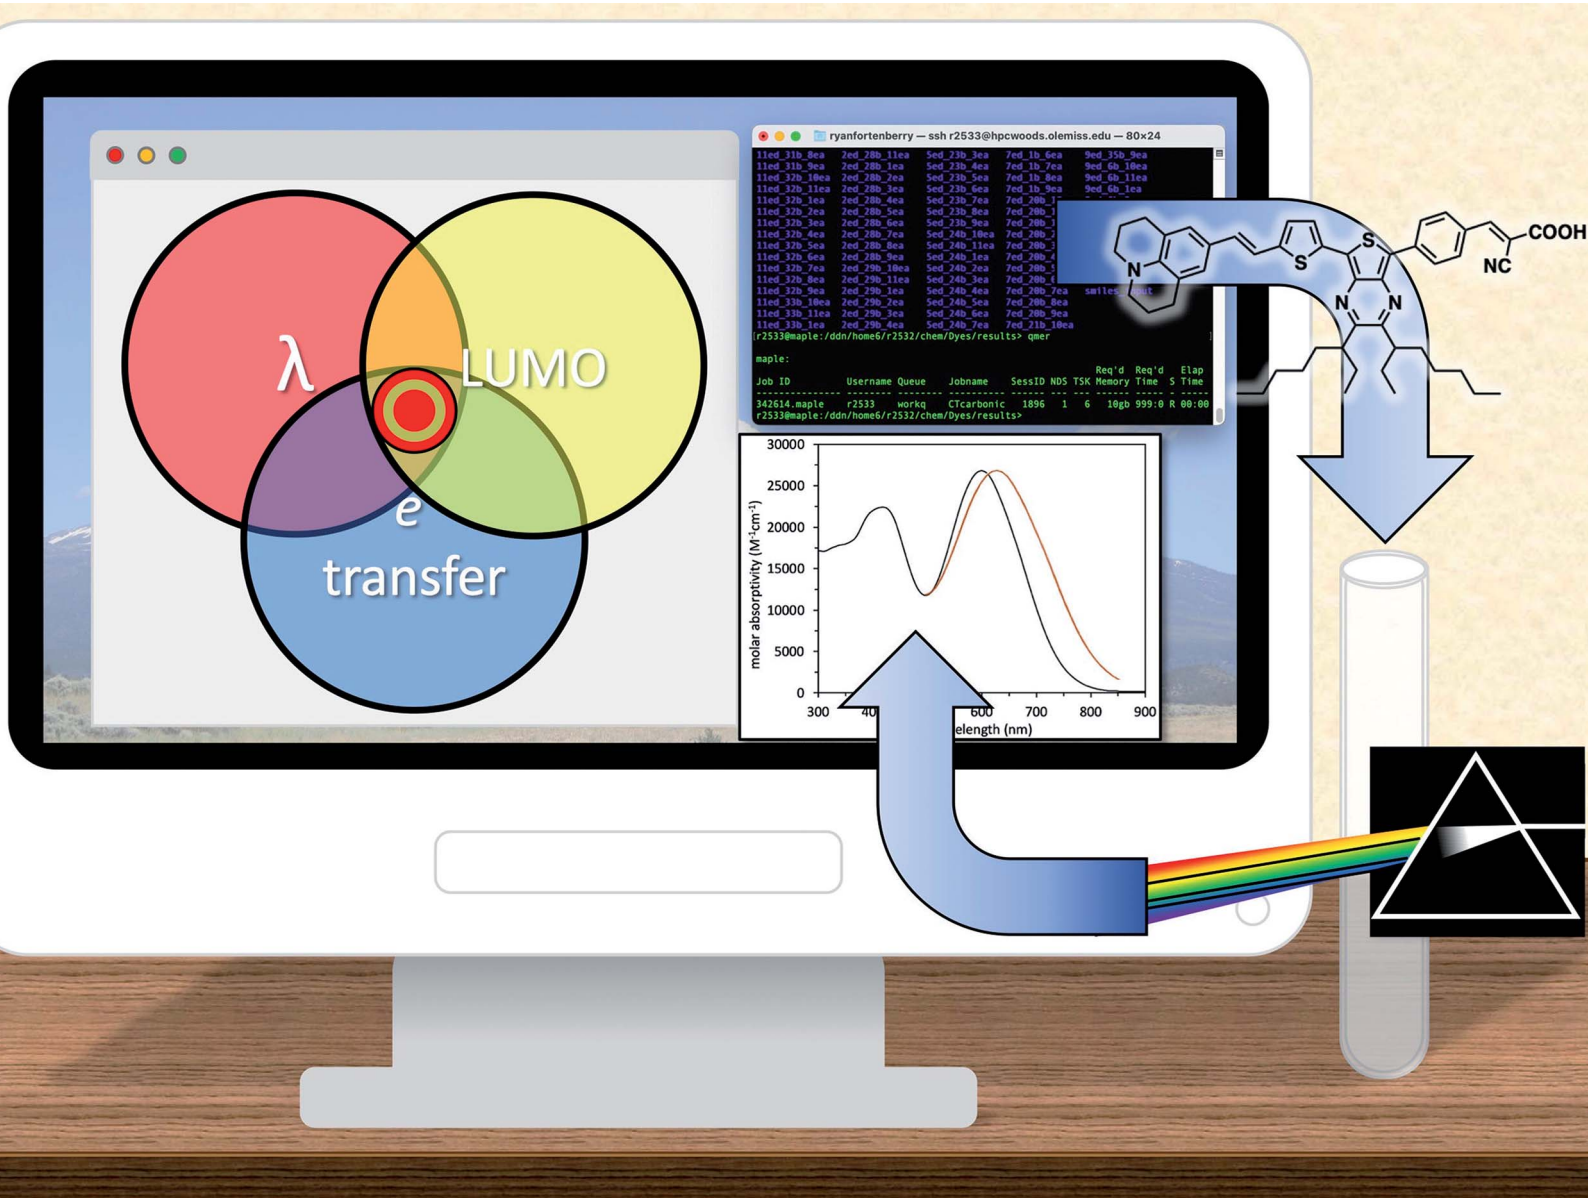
λ
LUMO
e
transfer

ryanfortenberry — ssh r2533@hpcwoods.olemiss.edu — 80×24

| 11ed_31b_8ea | 2ed_28b_11ea | 5ed_23b_3ea | 7ed_1b_6ea | 9ed_35b_9ea |
|---|---|---|---|---|
| 11ed_31b_9ea | 2ed_28b_1ea | 5ed_23b_4ea | 7ed_1b_7ea | 9ed_6b_10ea |
| 11ed_32b_10ea | 2ed_28b_2ea | 5ed_23b_5ea | 7ed_1b_8ea | 9ed_6b_11ea |
| 11ed_32b_11ea | 2ed_28b_3ea | 5ed_23b_6ea | 7ed_1b_9ea | 9ed_6b_1ea |
| 11ed_32b_1ea | 2ed_28b_4ea | 5ed_23b_7ea | 7ed_20b_1 | |
| 11ed_32b_2ea | 2ed_28b_5ea | 5ed_23b_8ea | 7ed_20b_1 | |
| 11ed_32b_3ea | 2ed_28b_6ea | 5ed_23b_9ea | 7ed_20b_1 | |
| 11ed_32b_4ea | 2ed_28b_7ea | 5ed_24b_10ea | 7ed_20b_2 | |
| 11ed_32b_5ea | 2ed_28b_8ea | 5ed_24b_11ea | 7ed_20b_3 | |
| 11ed_32b_6ea | 2ed_28b_9ea | 5ed_24b_1ea | 7ed_20b_4 | |
| 11ed_32b_7ea | 2ed_29b_10ea | 5ed_24b_2ea | 7ed_20b_5 | |
| 11ed_32b_8ea | 2ed_29b_11ea | 5ed_24b_3ea | 7ed_20b_6 | |
| 11ed_32b_9ea | 2ed_29b_1ea | 5ed_24b_4ea | 7ed_20b_7ea | smiles_input |
| 11ed_33b_10ea | 2ed_29b_2ea | 5ed_24b_5ea | 7ed_20b_8ea | |
| 11ed_33b_11ea | 2ed_29b_3ea | 5ed_24b_6ea | 7ed_20b_9ea | |
| 11ed_33b_1ea | 2ed_29b_4ea | 5ed_24b_7ea | 7ed_21b_10ea | |

[r2533@maple:/ddn/home6/r2532/chem/Dyes/results> qmer

maple:

| Job ID | Username | Queue | Jobname | SessID | NDS | TSK | Req'd Memory | Req'd Time | S | Elap Time |
|---|---|---|---|---|---|---|---|---|---|---|
| 342614.maple | r2533 | workq | CTcarbonic | 1896 | 1 | 6 | 10gb | 999:0 | R | 00:00 |

r2533@maple:/ddn/home6/r2532/chem/Dyes/results>

molar absorptivity ($M^{-1}cm^{-1}$)
30000
25000
20000
15000
10000
5000
0
300
40
600
700
800
900
elength (nm)

N
S
S
N
N
COOH
NC